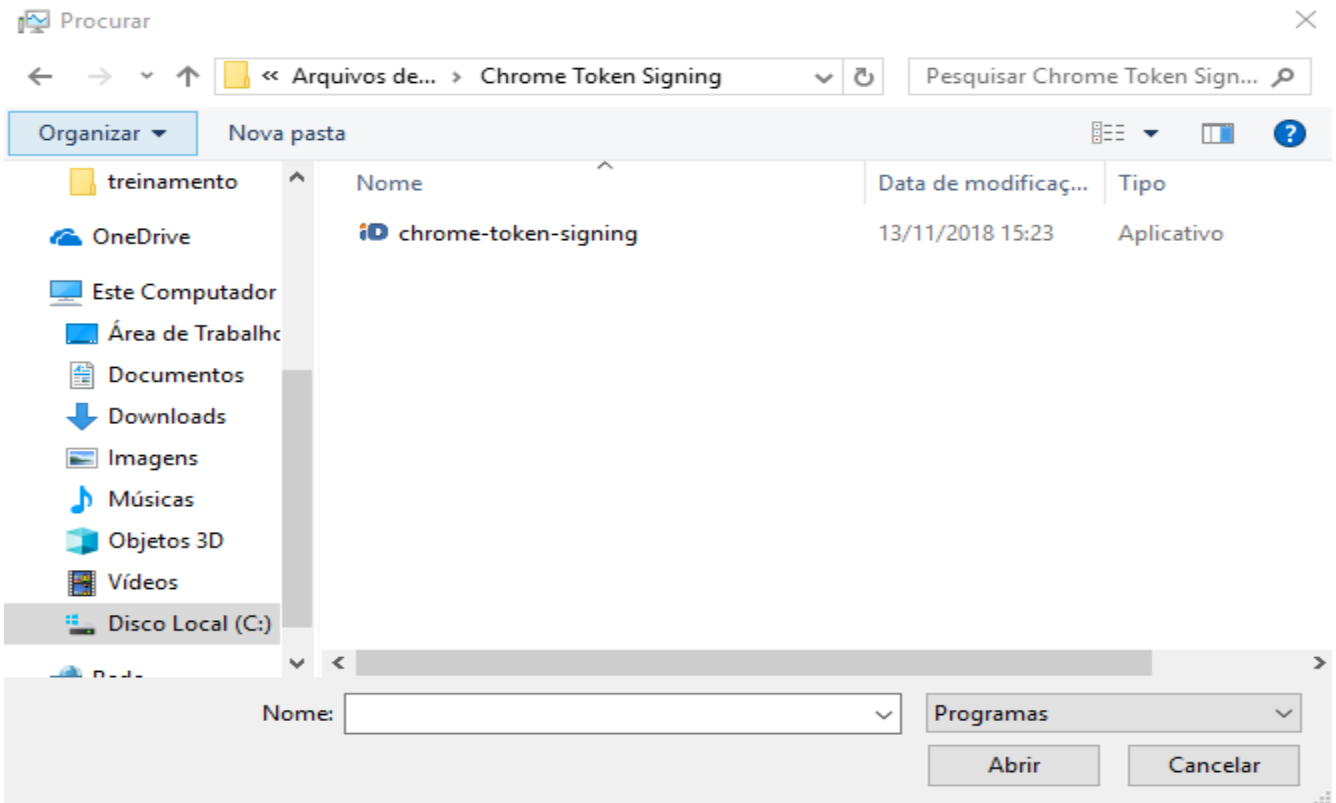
Procurar

« Arquivos de... › Chrome Token Signing

Pesquisar Chrome Token Sign...

Organizar ▾

Nova pasta

treinamento

OneDrive

Este Computador

Área de Trabalho

Documentos

Downloads

Imagens

Músicas

Objetos 3D

Vídeos

Disco Local (C:)

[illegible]

| Nome | Data de modificaç... | Tipo |
|---|---|---|
| chrome-token-signing | 13/11/2018 15:23 | Aplicativo |

Nome:

Programas

Abrir

Cancelar